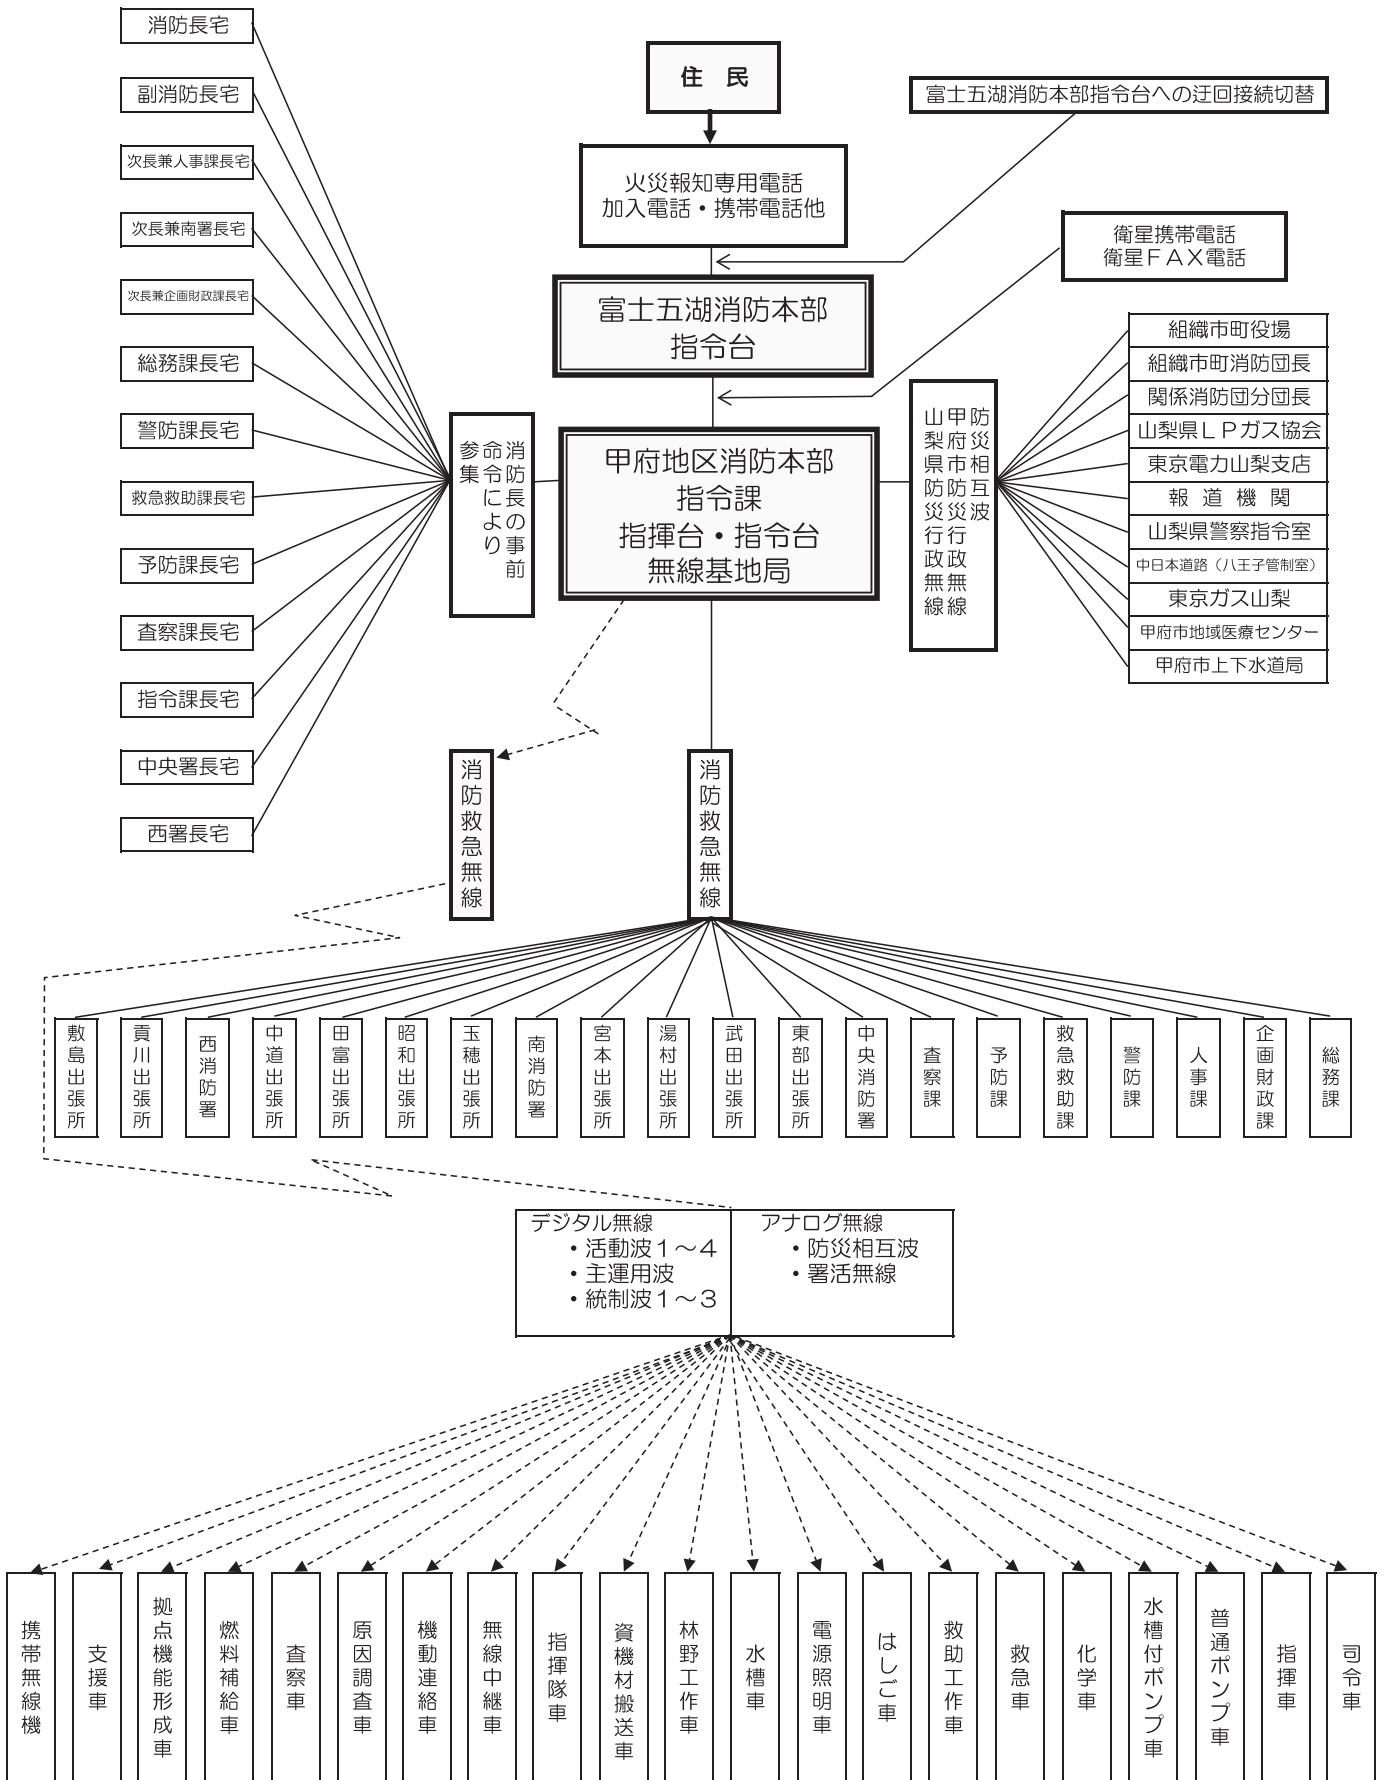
住　民

火災報知専用電話
加入電話・携帯電話他

富士五湖消防本部指令台への迂回接続切替

衛星携帯電話
衛星ＦＡＸ電話

富士五湖消防本部
指令台

甲府地区消防本部
指令課
指揮台・指令台
無線基地局

消防長の事前命令により参集

防災相互波
甲府市防災行政無線
山梨県防災行政無線

消防長宅
副消防長宅
次長兼人事課長宅
次長兼南署長宅
次長兼企画財政課長宅
総務課長宅
警防課長宅
救急救助課長宅
予防課長宅
査察課長宅
指令課長宅
中央署長宅
西署長宅

組織市町役場
組織市町消防団長
関係消防団分団長
山梨県ＬＰガス協会
東京電力山梨支店
報　道　機　関
山梨県警察指令室
中日本道路（八王子管制室）
東京ガス山梨
甲府市地域医療センター
甲府市上下水道局

消防救急無線

消防救急無線

敷島出張所
貢川出張所
西消防署
中道出張所
田富出張所
昭和出張所
玉穂出張所
南消防署
宮本出張所
湯村出張所
武田出張所
東部出張所
中央消防署
査察課
予防課
救急救助課
警防課
人事課
企画財政課
総務課

デジタル無線
・活動波１～４
・主運用波
・統制波１～３

アナログ無線
・防災相互波
・署活無線

携帯無線機
支援車
拠点機能形成車
燃料補給車
査察車
原因調査車
機動連絡車
無線中継車
指揮隊車
資機材搬送車
林野工作車
水槽車
電源照明車
はしご車
救助工作車
救急車
化学車
水槽付ポンプ車
普通ポンプ車
指揮車
司令車